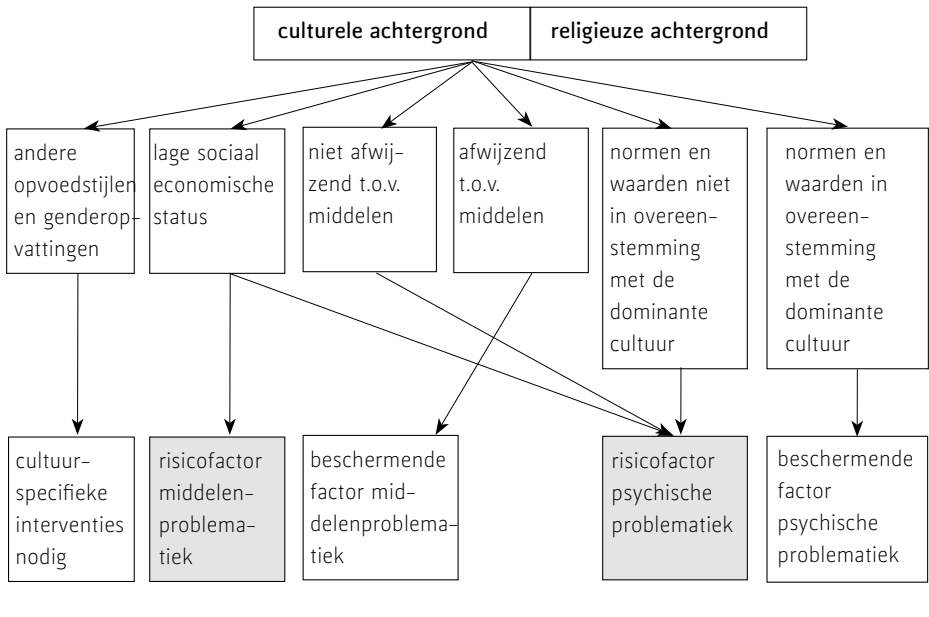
culturele achtergrond | religieuze achtergrond

andere opvoedstijlen en genderopvattingen

lage sociaal economische status

niet afwijzend t.o.v. middelen

afwijzend t.o.v. middelen

normen en waarden niet in overeenstemming met de dominante cultuur

normen en waarden in overeenstemming met de dominante cultuur

cultuurspecifieke interventies nodig

risicofactor middelenproblematiek

beschermende factor middelenproblematiek

risicofactor psychische problematiek

beschermende factor psychische problematiek